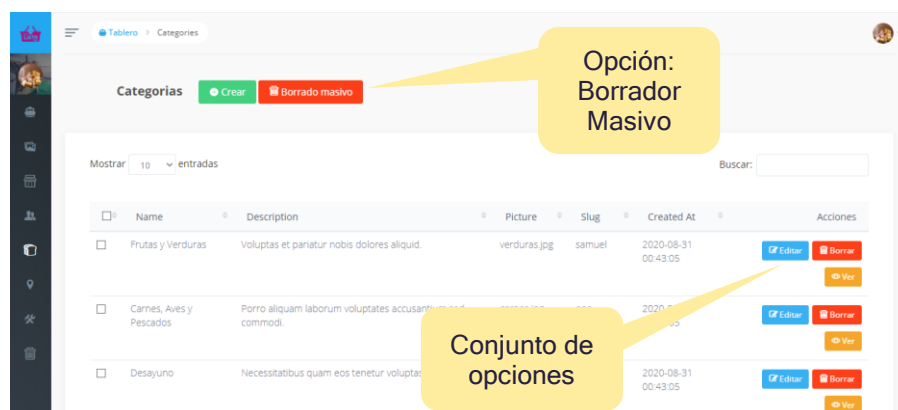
Tablero > Categories

Categorias Crear Borrado masivo

Opción: Borrador Masivo

Mostrar 10 entradas

Buscar:

| | Name | Description | Picture | Slug | Created At | Acciones |
|---|---|---|---|---|---|---|
| | Frutas y Verduras | Voluptas et pariatur nobis dolores aliquid. | verduras.jpg | samuel | 2020-08-31 00:43:05 | Editar Borrar Ver |
| | Carnes, Aves y Pescados | Porro aliquam laborum voluptates accusantium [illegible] commodi. | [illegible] | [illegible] | 2020-0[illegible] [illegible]5 | Editar Borrar Ver |
| | Desayuno | Necessitatibus quam eos tenetur voluptas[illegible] | | | 2020-08-31 00:43:05 | Editar Borrar Ver |

Conjunto de opciones